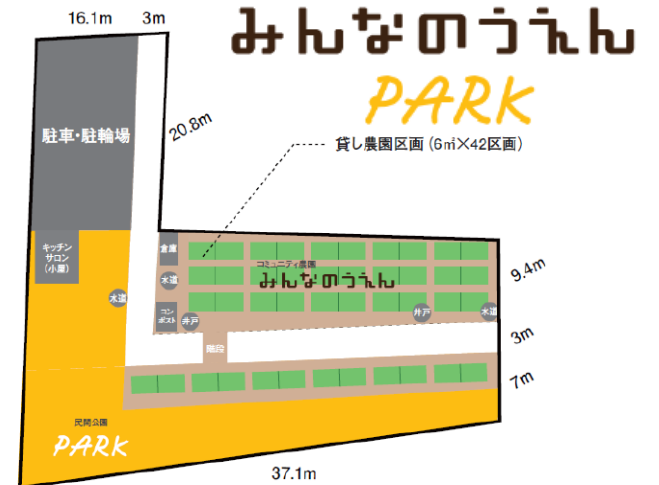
みんなのうえん
PARK

16.1m
3m
20.8m
駐車・駐輪場
貸し農園区画（6㎡×42区画）
キッチンサロン（小屋）
倉庫
水道
コミュニティ農園
みんなのうえん
9.4m
水道
コンポスト
井戸
井戸
水道
階段
3m
7m
民間公園
PARK
37.1m